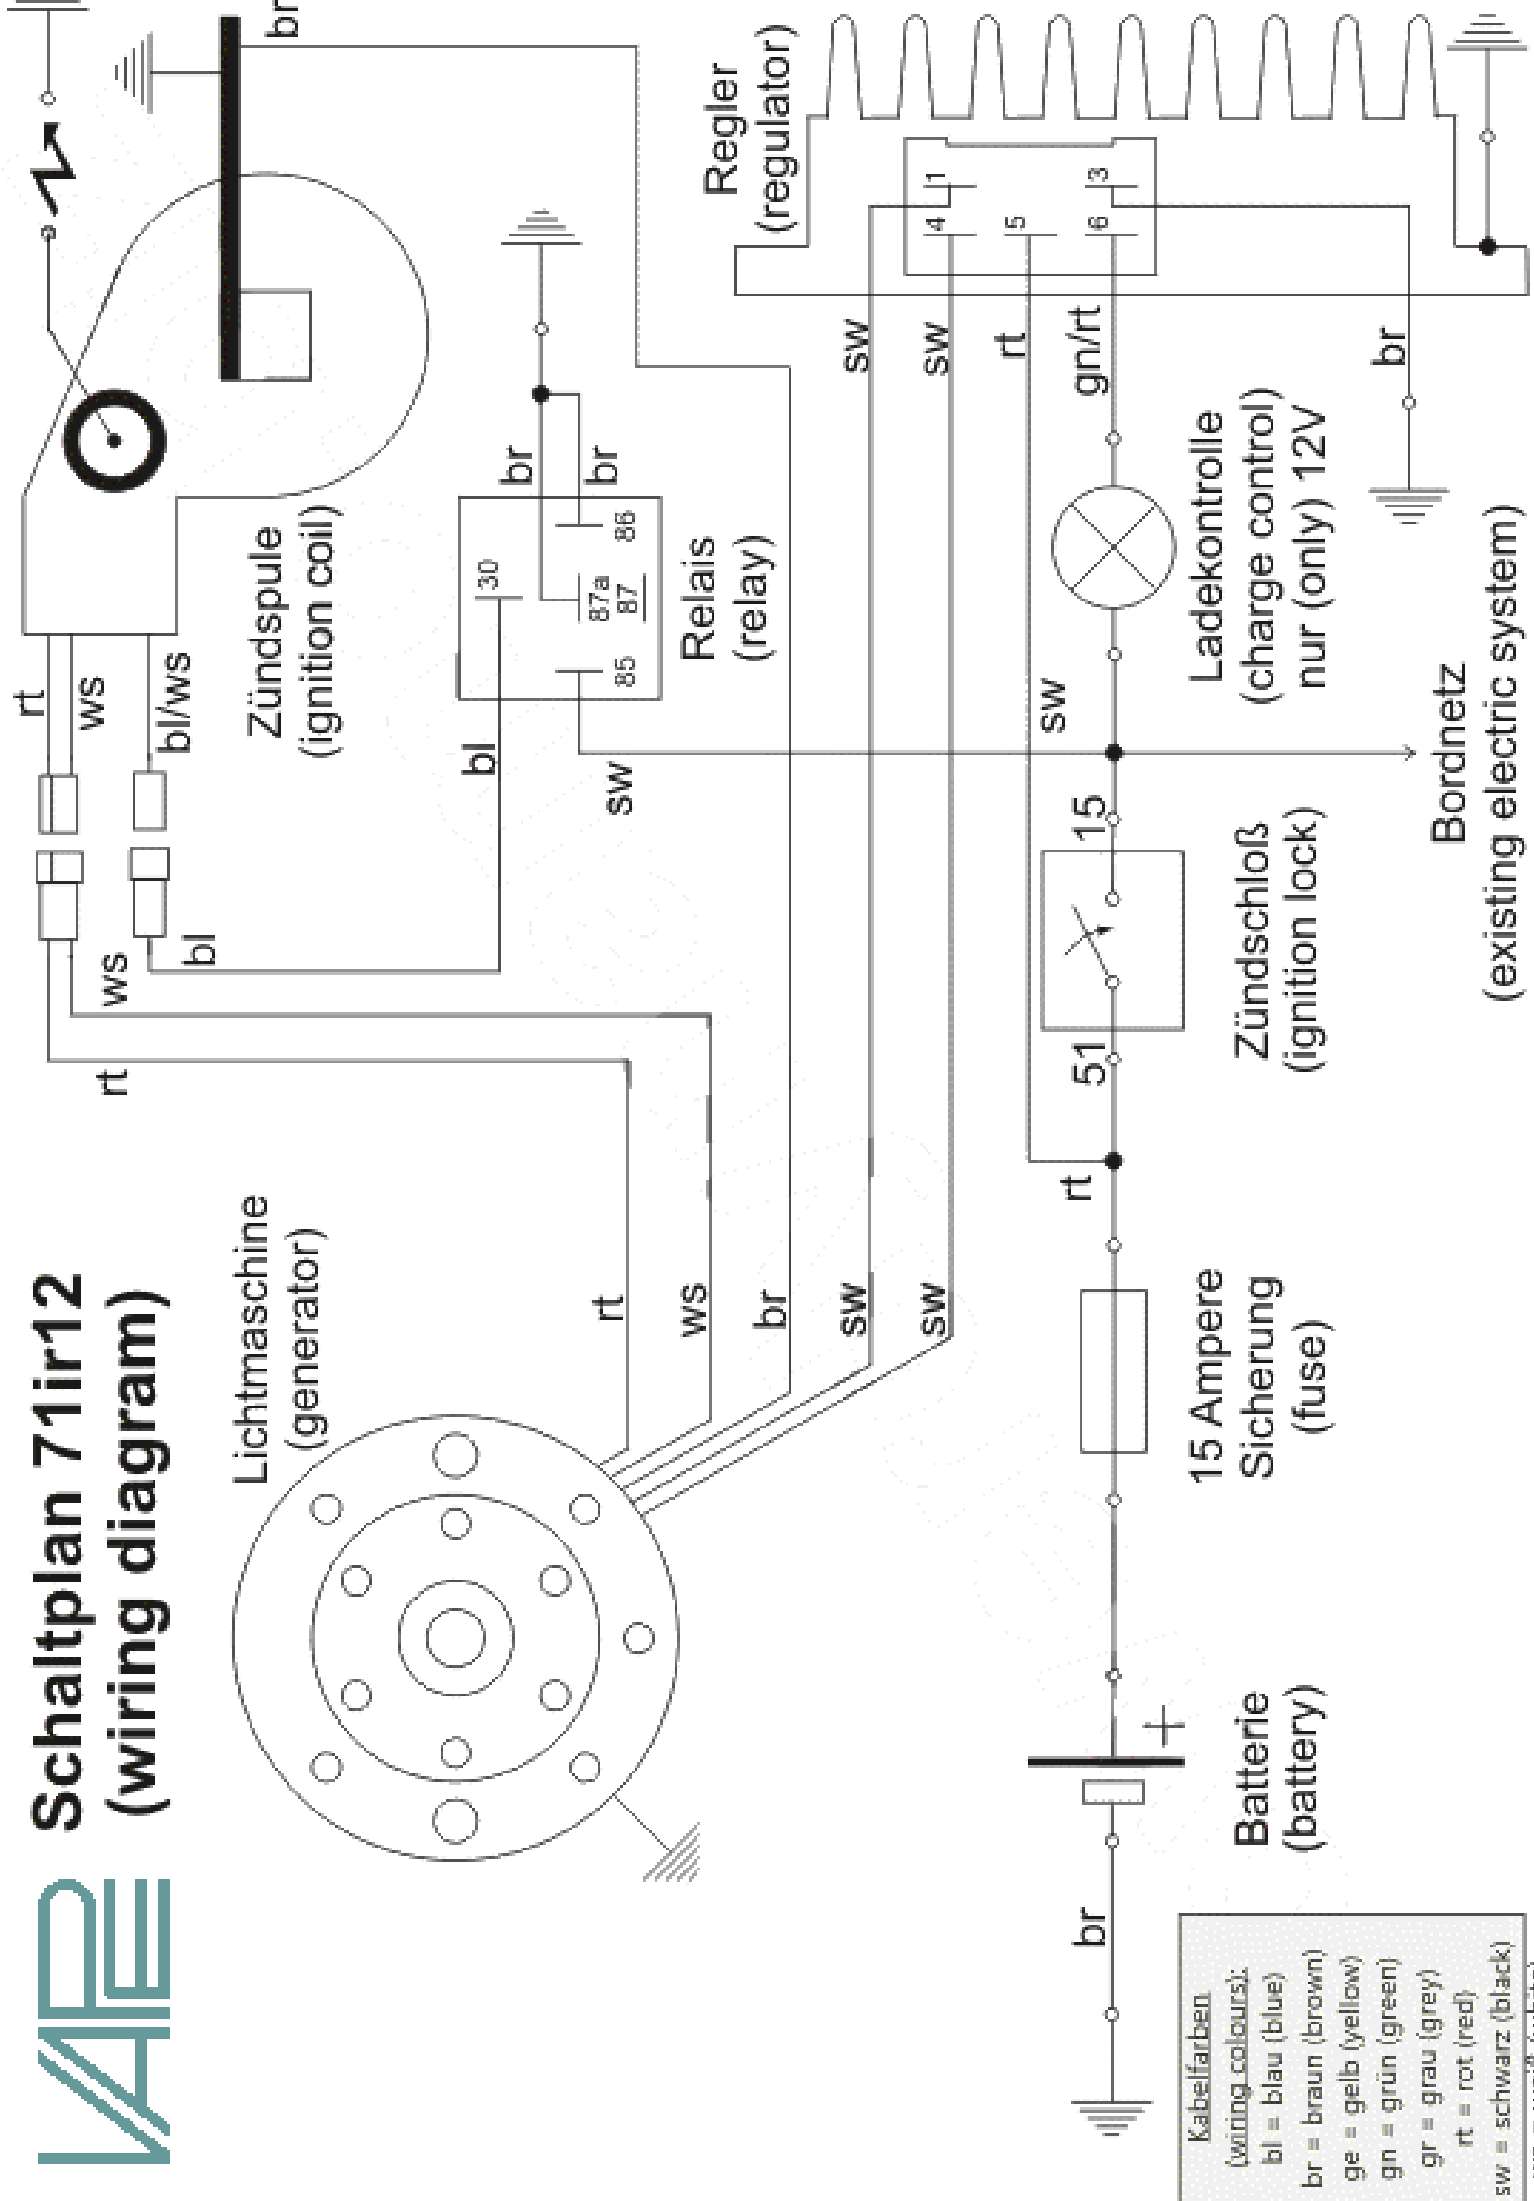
VAPE

Schaltplan 71ir12
(wiring diagram)

Lichtmaschine
(generator)

rt
ws
br
sw
sw

Zündspule
(ignition coil)

rt
ws
bl/ws
ws
bl
rt
br

Relais
(relay)

30
87a
87
86
85
br
br
bl
sw

Regler
(regulator)

1
4
5
6
3
sw
sw
rt
gn/rt
br

Ladekontrolle
(charge control)
nur (only) 12V

sw
15
51
rt

Zündschloß
(ignition lock)

Bordnetz
(existing electric system)

15 Ampere
Sicherung
(fuse)

Batterie
(battery)

+
br

Kabelfarben
(wiring colours):
bl = blau (blue)
br = braun (brown)
ge = gelb (yellow)
gn = grün (green)
gr = grau (grey)
rt = rot (red)
sw = schwarz (black)
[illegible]